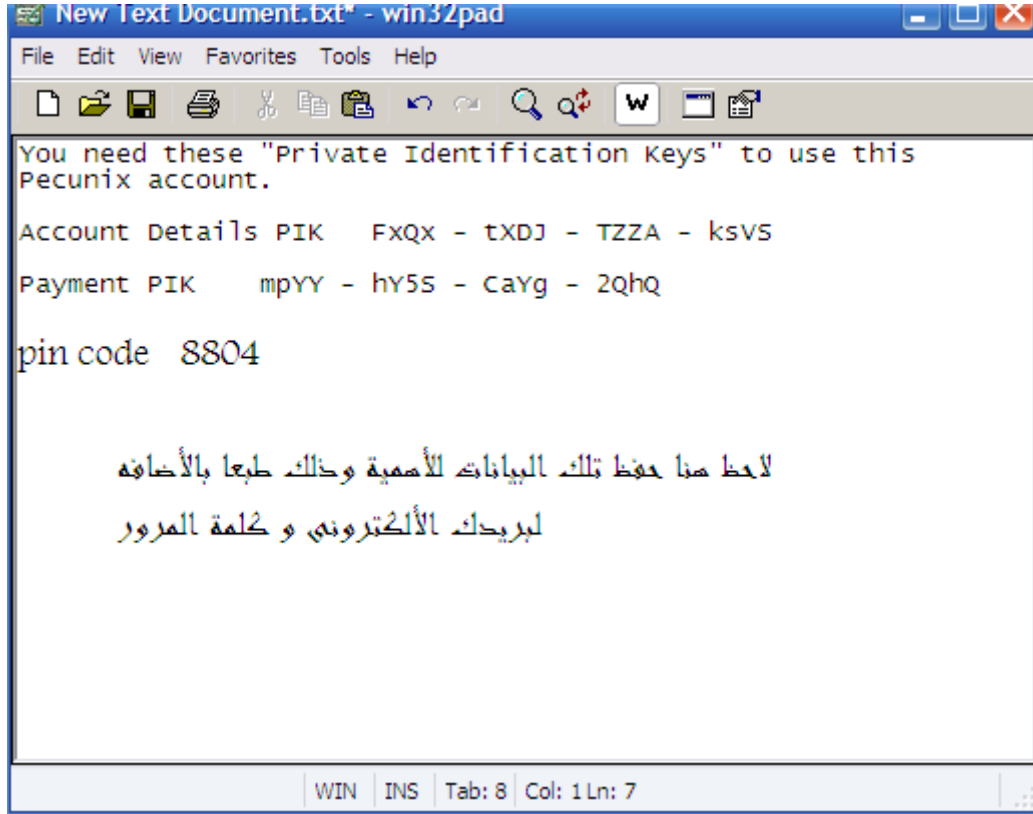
New Text Document.txt* - win32pad

File Edit View Favorites Tools Help

W

You need these "Private Identification Keys" to use this Pecunix account.

Account Details PIK FxQx - tXDJ - TZZA - ksVS

Payment PIK mpYY - hY5S - CaYg - 2QhQ

pin code 8804

لاحظ هنا حفظ تلك البيانات للأهمية وذلك طبعا بالأضافه

لبريدك الألكترونى و كلمة المرور

WIN INS Tab: 8 Col: 1 Ln: 7